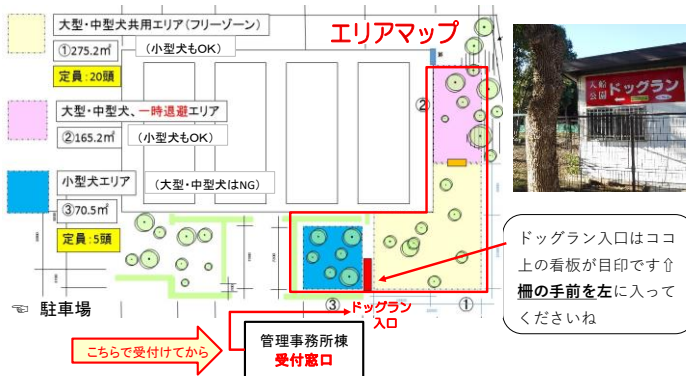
大型・中型犬共用エリア（フリーゾーン）
①275.2㎡ （小型犬もOK）
定員：20頭

大型・中型犬、一時退避エリア
②165.2㎡ （小型犬もOK）

小型犬エリア （大型・中型犬はNG）
③70.5㎡
定員：5頭

エリアマップ

入船公園 ドッグラン

②
③
①

ドッグラン入口

ドッグラン入口はココ
上の看板が目印です⇧
柵の手前を左に入って
くださいね

☜ 駐車場

こちらで受付けてから

管理事務所棟
受付窓口